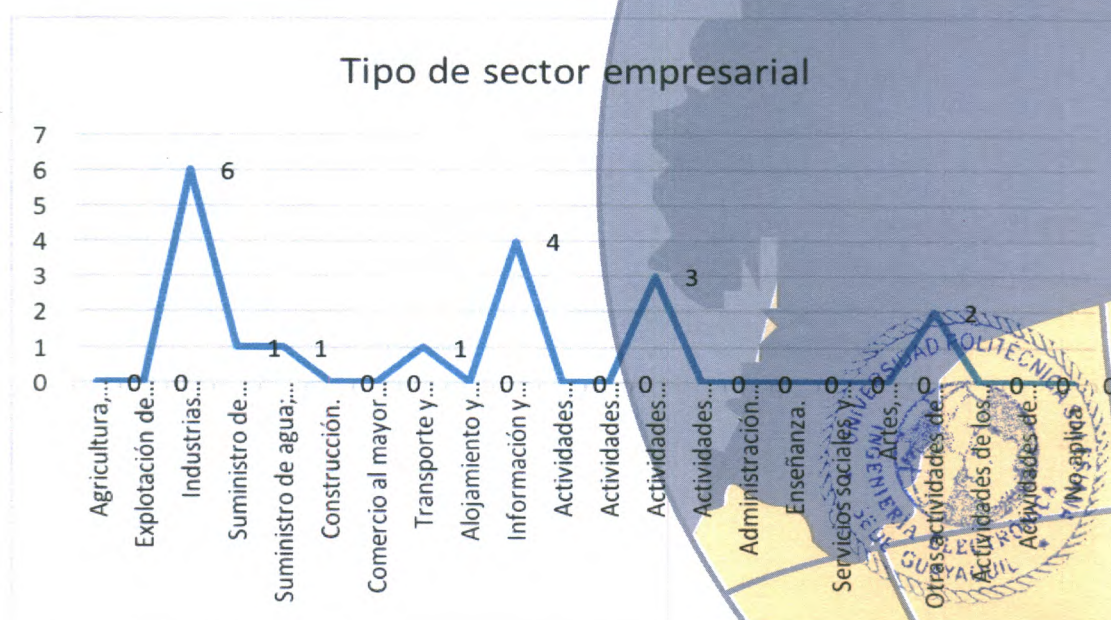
Tipo de sector empresarial

7
6
5
4
3
2
1
0

0 0 0 6 1 1 1 0 0 1 1 0 0 4 0 0 3 0 0 0 0 0 0 2 0 0 0

Agricultura,...
Explotación de...
Industrias...
Suministro de...
Suministro de agua,...
Construcción.
Comercio al mayor...
Transporte y...
Alojamiento y...
Información y...
Actividades...
Actividades...
Actividades...
Actividades...
Administración...
Enseñanza.
Servicios sociales y...
Artes,...
Otras actividades de...
Actividades de los...
Actividades de...
No aplica

UNIVERSIDAD POLITÉCNICA SALESIANA
INGENIERÍA ELECTRÓNICA
SEDE GUAYAQUIL